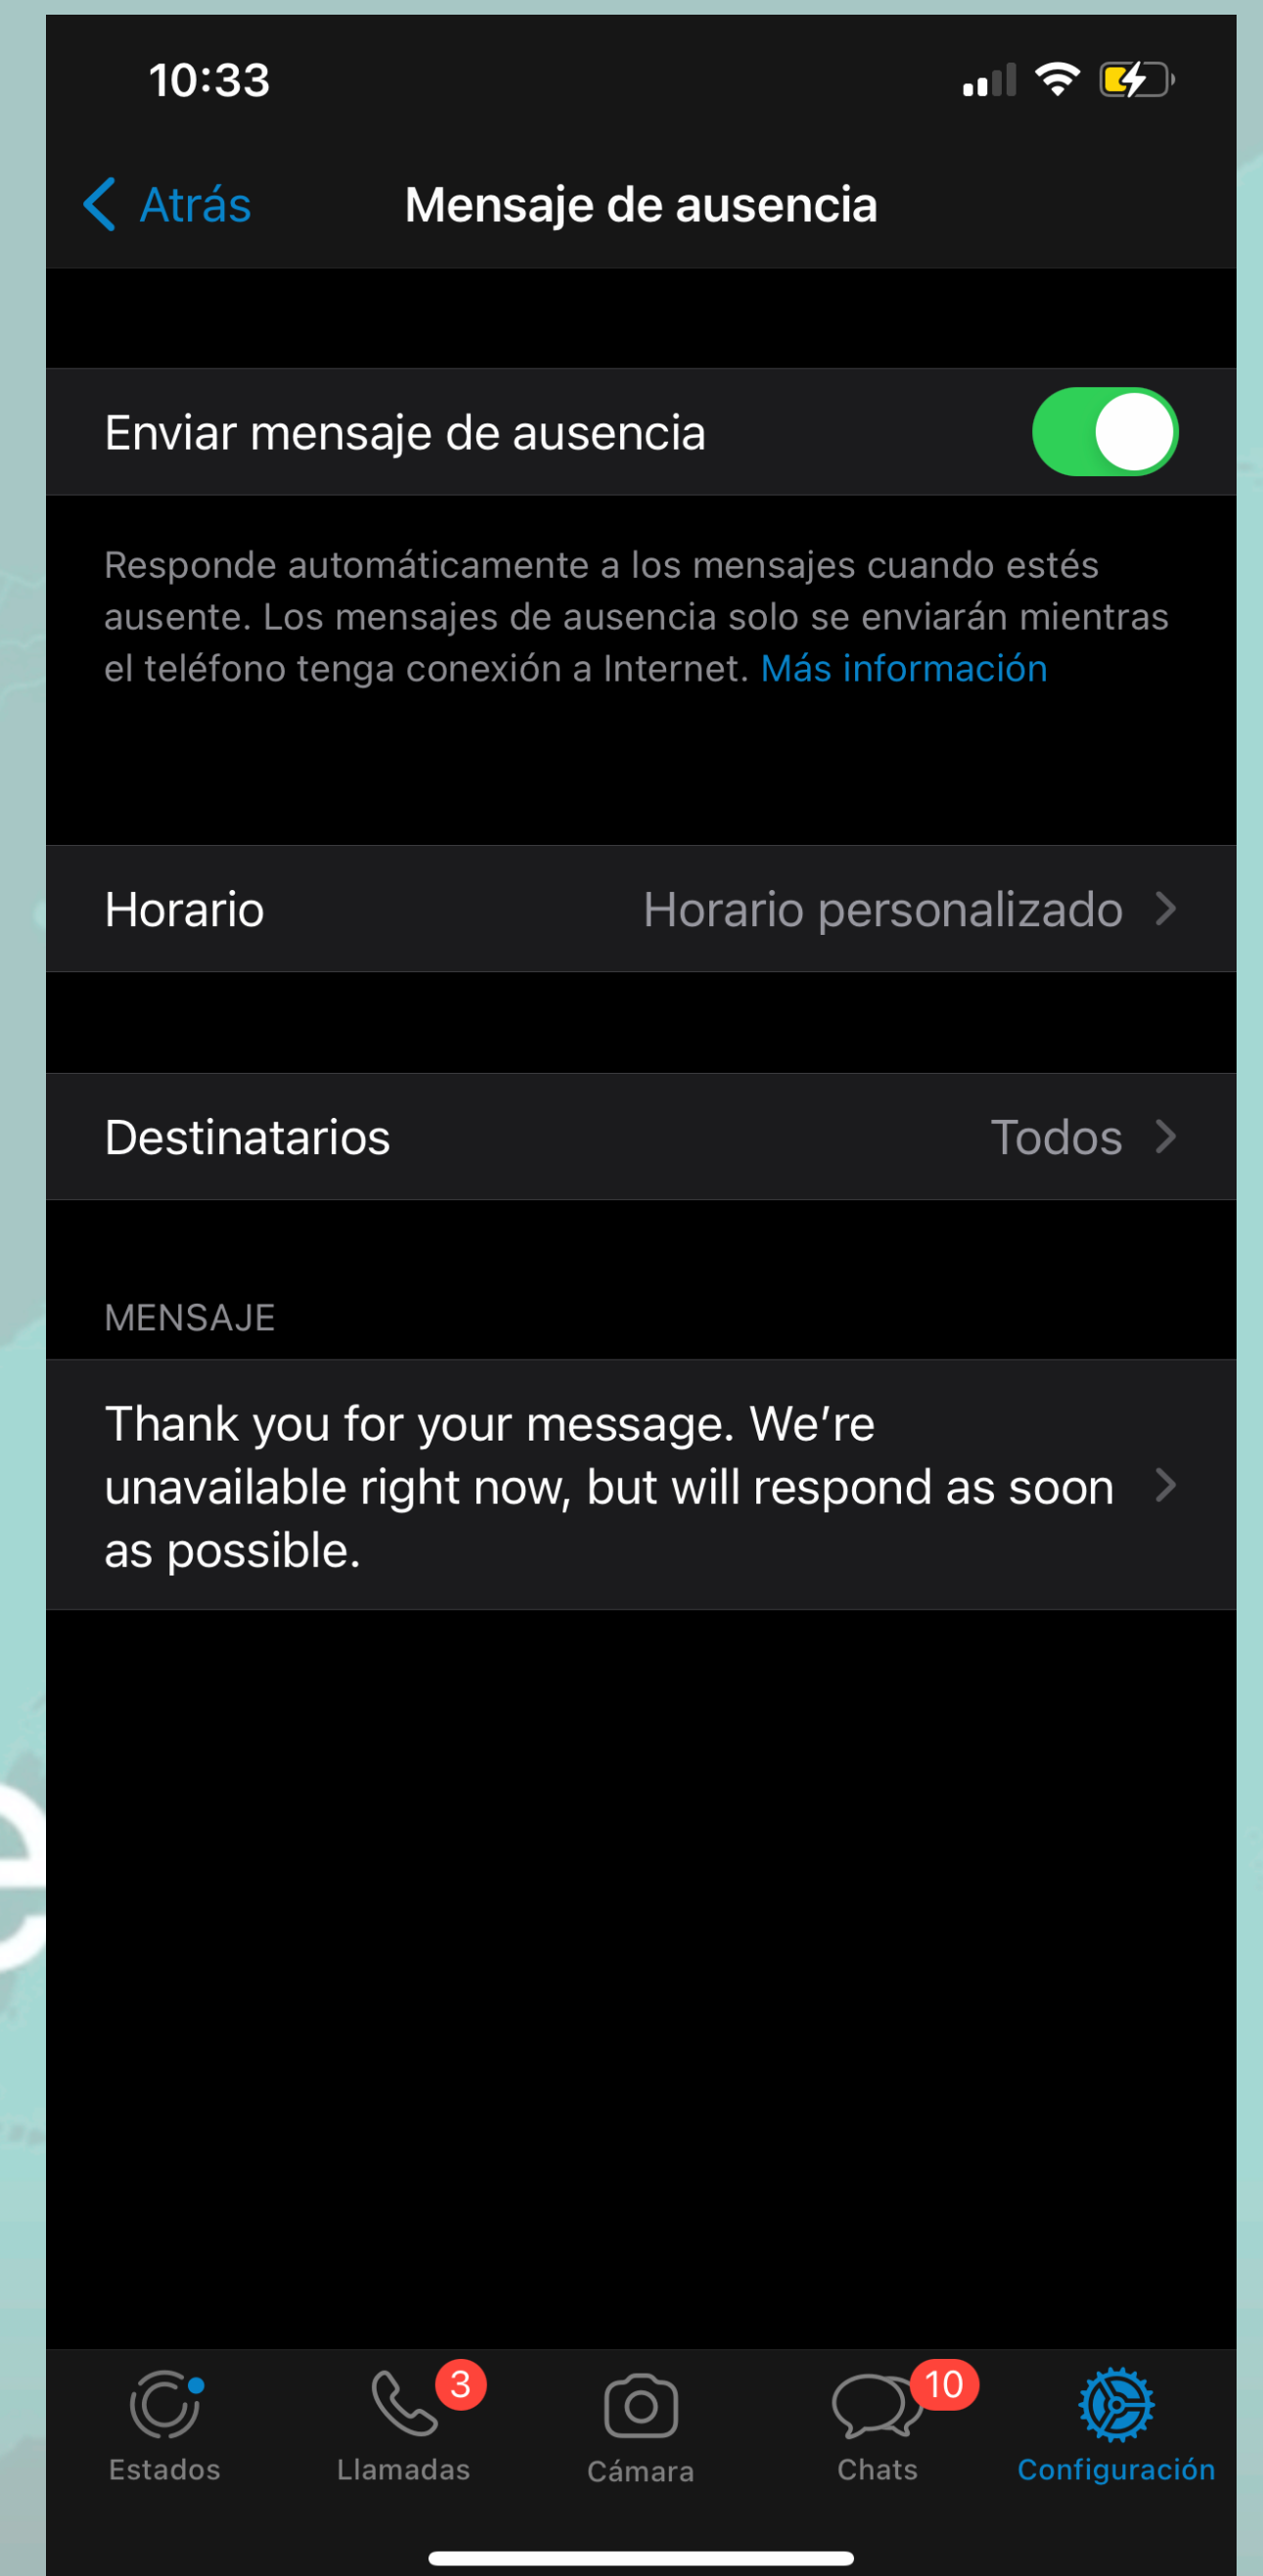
10:33

Atrás Mensaje de ausencia

Enviar mensaje de ausencia

Responde automáticamente a los mensajes cuando estés ausente. Los mensajes de ausencia solo se enviarán mientras el teléfono tenga conexión a Internet. Más información

Horario Horario personalizado

Destinatarios Todos

MENSAJE

Thank you for your message. We’re unavailable right now, but will respond as soon as possible.

Estados
3
Llamadas
Cámara
10
Chats
Configuración